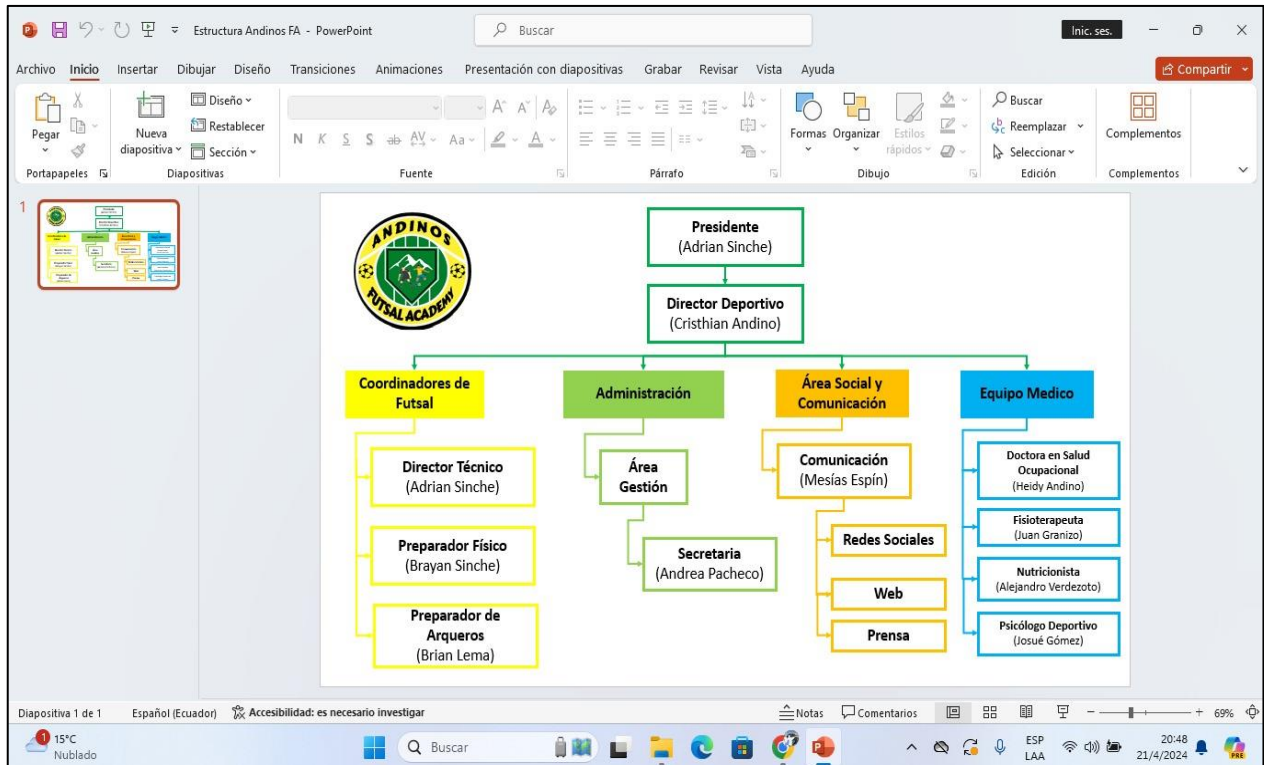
Estructura Andinos FA - PowerPoint

Buscar

Inic. ses.

Archivo Inicio Insertar Dibujar Diseño Transiciones Animaciones Presentación con diapositivas Grabar Revisar Vista Ayuda

Compartir

Pegar

Portapapeles

Nueva diapositiva

Diseño

Restablecer

Sección

Diapositivas

N K S S ab AV Aa A

Fuente

Párrafo

Formas Organizar Estilos rápidos

Dibujo

Buscar

Reemplazar

Seleccionar

Edición

Complementos

Complementos

1

ANDINOS

FUTSAL ACADEMY

Presidente
(Adrian Sinche)

Director Deportivo
(Cristhian Andino)

Coordinadores de Futsal

Director Técnico
(Adrian Sinche)

Preparador Físico
(Brayan Sinche)

Preparador de Arqueros
(Brian Lema)

Administración

Área Gestión

Secretaria
(Andrea Pacheco)

Área Social y Comunicación

Comunicación
(Mesías Espín)

Redes Sociales

Web

Prensa

Equipo Medico

Doctora en Salud Ocupacional
(Heidy Andino)

Fisioterapeuta
(Juan Granizo)

Nutricionista
(Alejandro Verdezoto)

Psicólogo Deportivo
(Josué Gómez)

Diapositiva 1 de 1

Español (Ecuador)

Accesibilidad: es necesario investigar

Notas

Comentarios

69%

1

15°C
Nublado

Buscar

ESP
LAA

20:48
21/4/2024